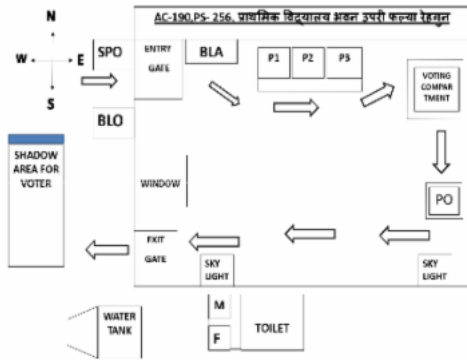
N
W E
S

AC-190,PS- 256, प्राथमिक विद्यालय अठन उपरी कन्या रेहगुन

SPO

ENTRY GATE

BLA

P1 P2 P3

VOTING COMPARTMENT

BLO

SHADOW AREA FOR VOTER

WINDOW

PO

EXIT GATE

SKY LIGHT

SKY LIGHT

M

F

TOILET

WATER TANK